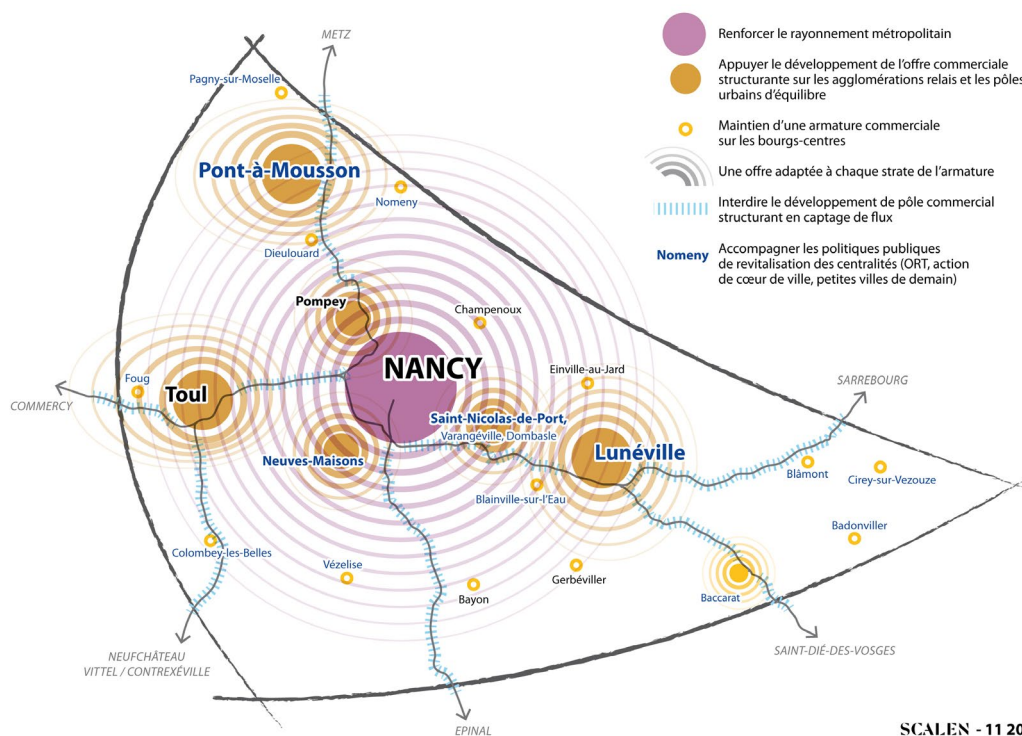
Renforcer le rayonnement métropolitain

Appuyer le développement de l'offre commerciale structurante sur les agglomérations relais et les pôles urbains d'équilibre

Maintien d'une armature commerciale sur les bourgs-centres

Une offre adaptée à chaque strate de l'armature

Interdire le développement de pôle commercial structurant en captage de flux

Nomeny Accompagner les politiques publiques de revitalisation des centralités (ORT, action de cœur de ville, petites villes de demain)

METZ
Pagny-sur-Moselle
Pont-à-Mousson
Nomeny
Dieulouard
Pompey
Champenoux
NANCY
Einville-au-Jard
SARREBOURG
Foug
Toul
COMMERCY
Saint-Nicolas-de-Port,
Varangéville, Dombasle
Lunéville
Neuves-Maisons
Blâmont
Cirey-sur-Vezouze
Blainville-sur-l'Eau
Badonviller
Colombey-les-Belles
Vézelise
Gerbéviller
Bayon
Baccarat
NEUFCHÂTEAU
VITTEL / CONTREXÉVILLE
SAINT-DIÉ-DES-VOSGES
EPINAL
SCALEN - 11 20